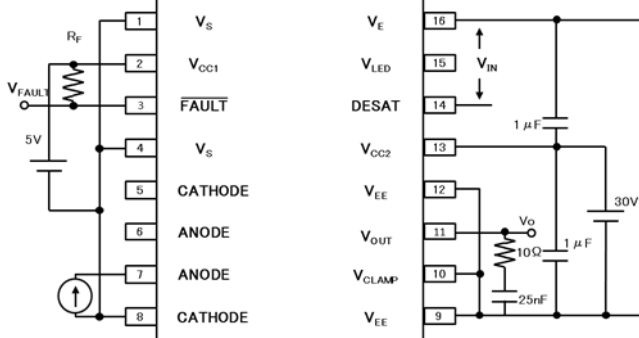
$R_F$
$V_{FAULT}$
5V
1 $V_S$
2 $V_{CC1}$
3 $\overline{FAULT}$
4 $V_S$
5 CATHODE
6 ANODE
7 ANODE
8 CATHODE

$V_E$ 16
$V_{LED}$ 15
DESAT 14
$V_{CC2}$ 13
$V_{EE}$ 12
$V_{OUT}$ 11
$V_{CLAMP}$ 10
$V_{EE}$ 9

$V_{IN}$
1 $\mu$F
30V
Vo
10Ω
1 $\mu$F
25nF